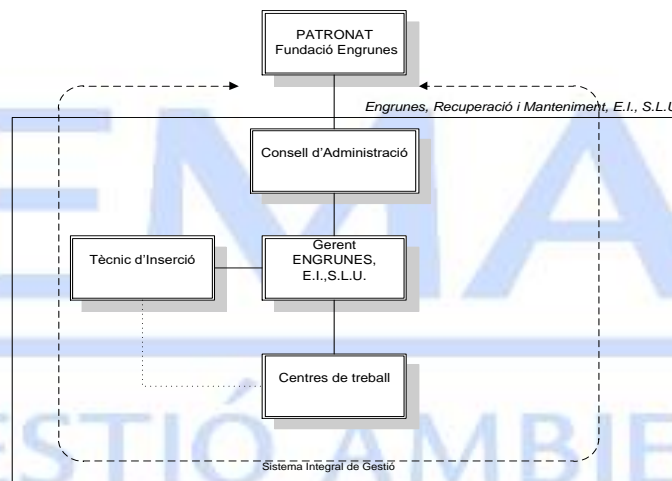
PATRONAT
Fundació Engrunes

Engrunes, Recuperació i Manteniment, E.I., S.L.U

Consell d'Administració

Tècnic d'Inserció

Gerent
ENGRUNES,
E.I.,S.L.U.

Centres de treball

Sistema Integral de Gestió

EMA
GESTIÓ AMBIE